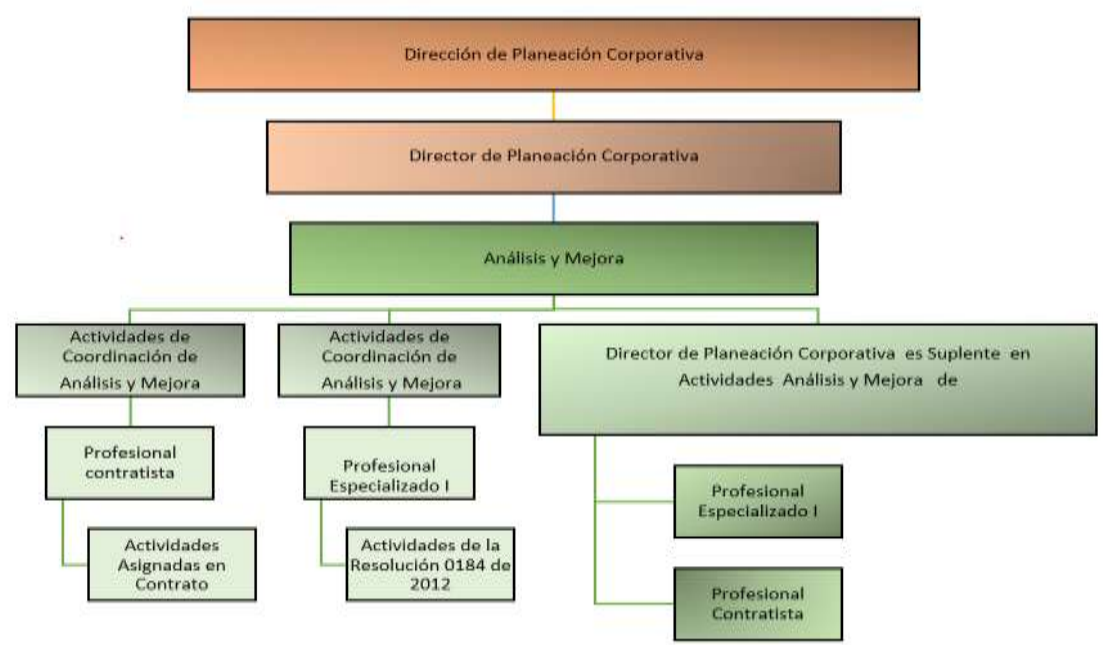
Dirección de Planeación Corporativa

Director de Planeación Corporativa

Análisis y Mejora

Actividades de Coordinación de Análisis y Mejora

Profesional contratista

Actividades Asignadas en Contrato

Actividades de Coordinación de Análisis y Mejora

Profesional Especializado I

Actividades de la Resolución 0184 de 2012

Director de Planeación Corporativa es Suplente en Actividades Análisis y Mejora de

Profesional Especializado I

Profesional Contratista